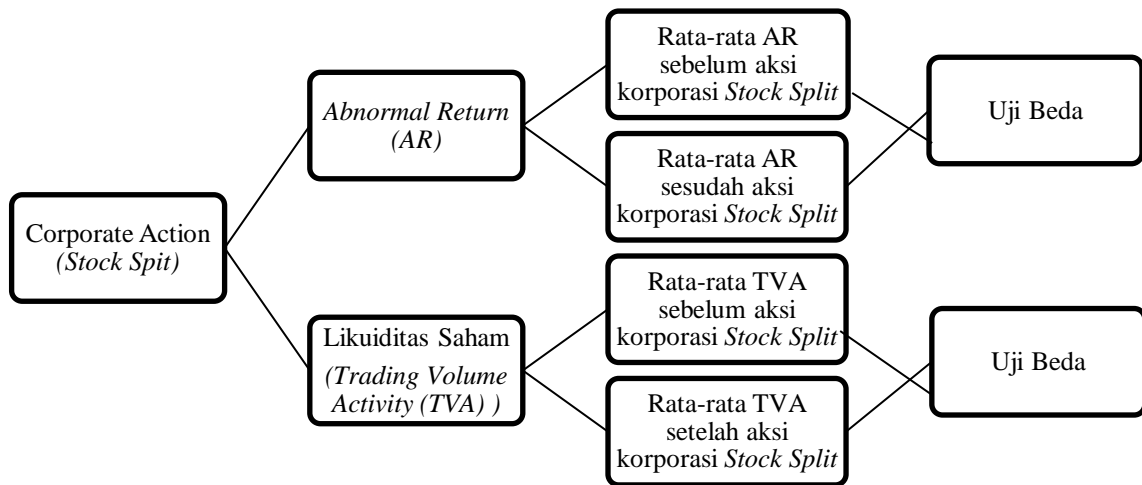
Corporate Action
(Stock Spit)

Abnormal Return
(AR)

Rata-rata AR sebelum aksi korporasi Stock Split

Rata-rata AR sesudah aksi korporasi Stock Split

Uji Beda

Likuiditas Saham
(Trading Volume Activity (TVA) )

Rata-rata TVA sebelum aksi korporasi Stock Split

Rata-rata TVA setelah aksi korporasi Stock Split

Uji Beda